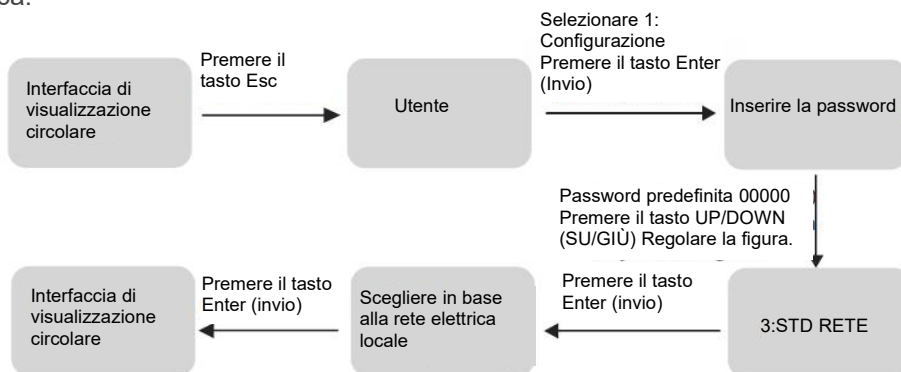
Interfaccia di visualizzazione circolare

Premere il tasto Esc

Utente

Selezionare 1: Configurazione Premere il tasto Enter (Invio)

Inserire la password

Password predefinita 00000 Premere il tasto UP/DOWN (SU/GIÙ) Regolare la figura.

3:STD RETE

Premere il tasto Enter (invio)

Scegliere in base alla rete elettrica locale

Premere il tasto Enter (invio)

Interfaccia di visualizzazione circolare